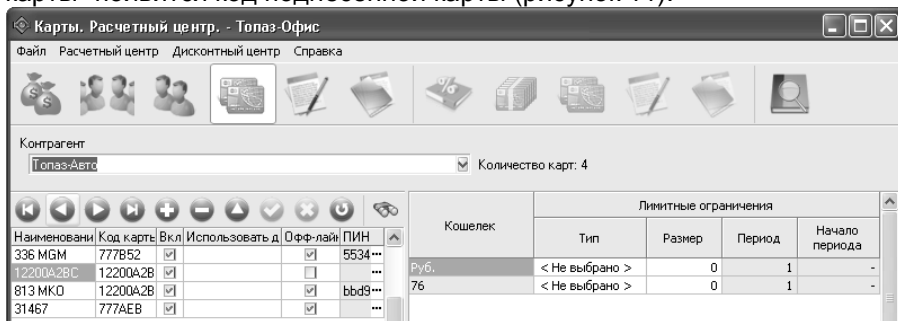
Карты. Расчетный центр. - Топаз-Офис

Файл Расчетный центр Дисконтный центр Справка

Контрагент

Топаз-Авто

Количество карт: 4

| Наименовани | Код карть | Вкл | Использовать д | Офф-лайн | ПИН |
|---|---|---|---|---|---|
| 336 MGM | 777B52 | ☑ | | ☑ | 5534··· |
| 12200A2BC | 12200A2B | ☑ | | ☐ | ··· |
| 813 MKO | 12200A2B | ☑ | | ☑ | bbd9··· |
| 31467 | 777AEB | ☑ | | ☑ | ··· |

| Кошелек | Лимитные ограничения: Тип | Размер | Период | Начало периода |
|---|---|---|---|---|
| Руб. | < Не выбрано > | 0 | 1 | - |
| 76 | < Не выбрано > | 0 | 1 | - |